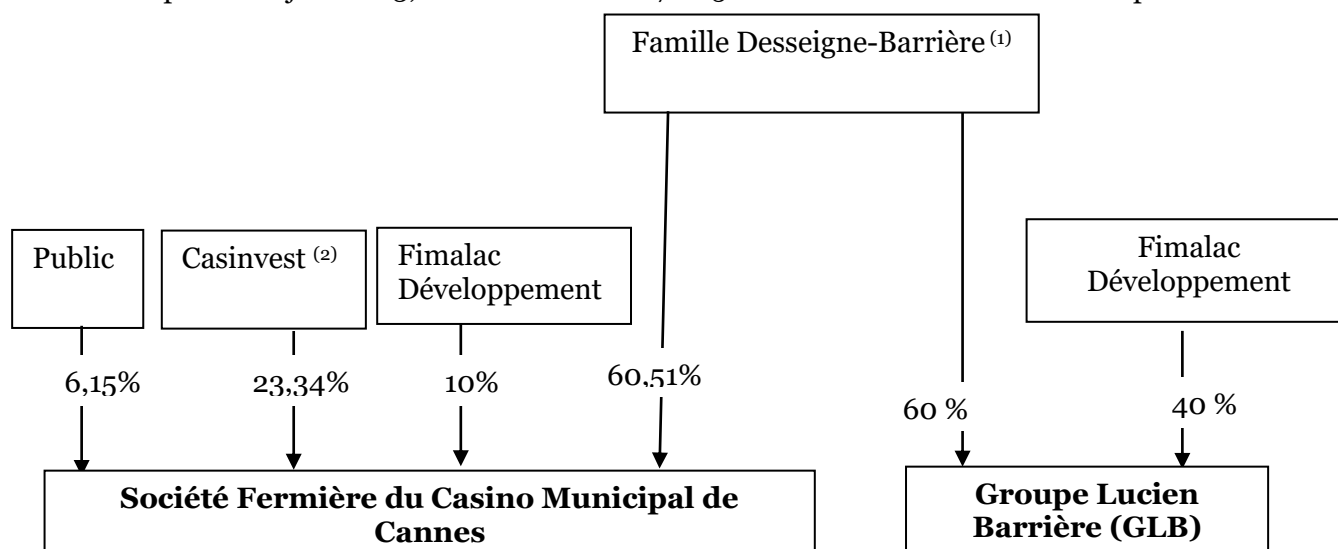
Famille Desseigne-Barrière $^{(1)}$

Public

Casinvest $^{(2)}$

Fimalac Développement

Fimalac Développement

6,15%

23,34%

10%

60,51%

60 %

40 %

**Société Fermière du Casino Municipal de Cannes**

**Groupe Lucien Barrière (GLB)**